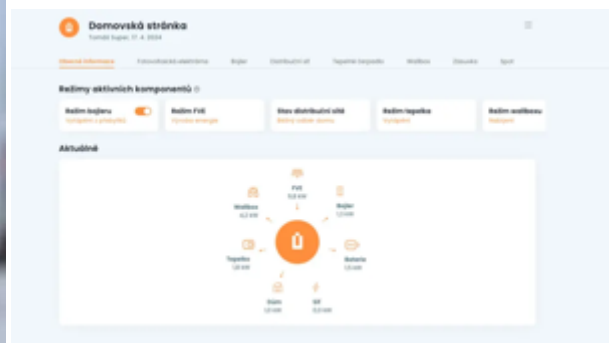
Domovská stránka
Tomáš Kupec 17. 4. 2024

Obecné informace Fotovoltaická elektrárna Bojler Distribuční síť Tepelné čerpadlo Wallbox Záznamy Spot

Režimy aktivních komponentů

Režim bojleru
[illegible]

Režim FVE
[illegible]

Stav distribuční sítě
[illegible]

Režim tepelka
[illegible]

Režim wallboxu
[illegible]

Aktuálně

FVE
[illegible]

Bojler
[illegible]

Wallbox
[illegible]

Baterie
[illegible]

Tepelko
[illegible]

Dům
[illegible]

Síť
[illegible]